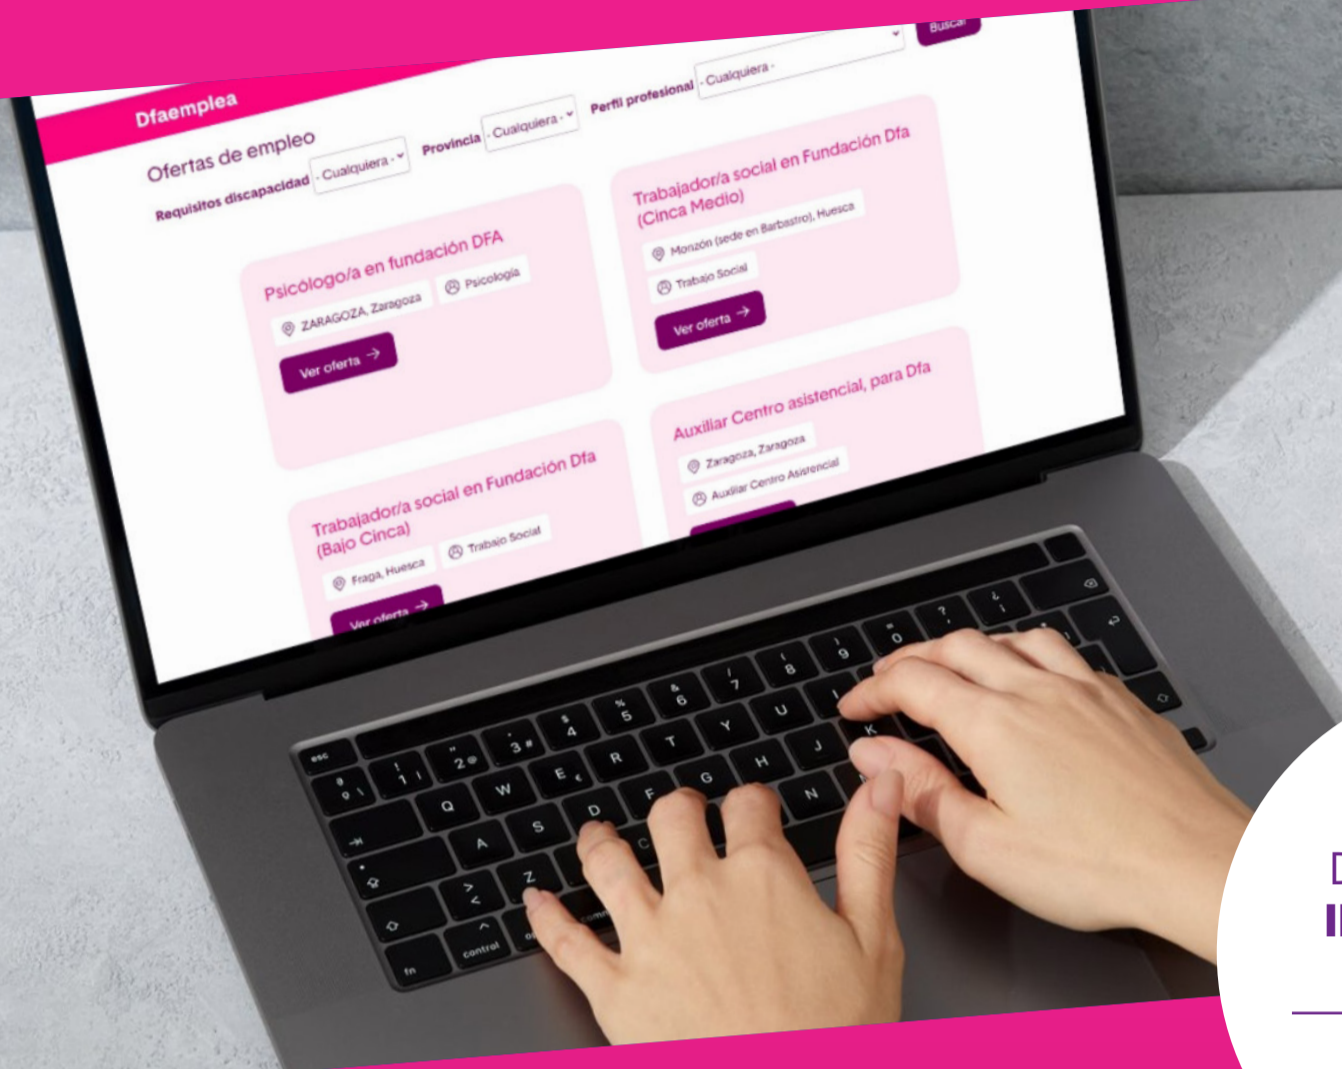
Dfaemplea

Buscar

Ofertas de empleo

Requisitos discapacidad - Cualquiera - Provincia - Cualquiera - Perfil profesional - Cualquiera -

Psicólogo/a en fundación DFA

ZARAGOZA, Zaragoza

Psicología

Ver oferta →

Trabajador/a social en Fundación Dfa (Cinca Medio)

Monzón (sede en Barbastro), Huesca

Trabajo Social

Ver oferta →

Trabajador/a social en Fundación Dfa (Bajo Cinca)

Fraga, Huesca

Trabajo Social

Ver oferta →

Auxiliar Centro asistencial, para Dfa

Zaragoza, Zaragoza

Auxiliar Centro Asistencial

esc

fn

control

D

I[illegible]